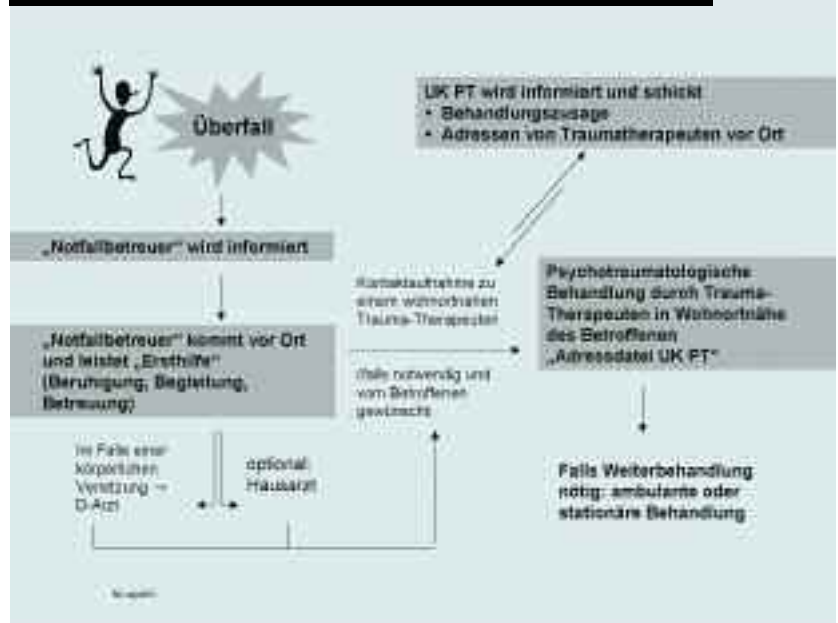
Überfall

UK PT wird informiert und schickt
• Behandlungszusage
• Adressen von Traumatherapeuten vor Ort

„Notfallbetreuer" wird informiert

Kontaktaufnahme zu einem wohnortnahen Trauma-Therapeuten

Psychotraumatologische Behandlung durch Trauma-Therapeuten in Wohnortnähe des Betroffenen „Adressdatei UK PT"

„Notfallbetreuer" kommt vor Ort und leistet „Erstehilfe" (Beruhigung, Begleitung, Betreuung)

(falls notwendig und vom Betroffenen gewünscht)

Im Falle einer körperlichen Verletzung → D-Arzt

optional Hausarzt

Falls Weiterbehandlung nötig: ambulante oder stationäre Behandlung

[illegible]